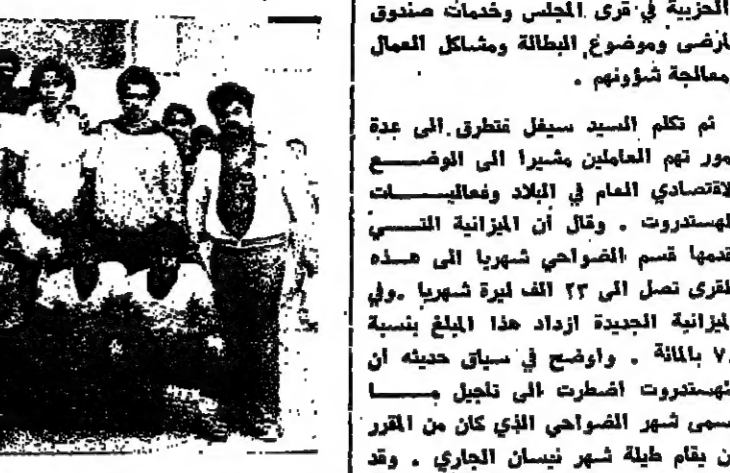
الحزبية في قرى المجلس وخدمات صندوق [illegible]ارضى وموضوع البطالة ومشاكل العمال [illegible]معالجة شؤونهم .

ثم تكلم السيد سيغل فتطرق الى عدة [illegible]مور تهم العاملين مشيرا الى الوضع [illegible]لاقتصادي العام في البلاد وفعاليات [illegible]لهستدروت . وقال أن الميزانية التي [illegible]قدمها قسم الضواحي شهريا الى هذه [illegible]لقرى تصل الى ٢٣ الف ليرة شهريا .وفي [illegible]لميزانية الجديدة ازداد هذا المبلغ بنسبة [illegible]٧ بالمائة . واوضح في سياق حديثه ان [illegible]لهستدروت اضطرت الى تاجيل ما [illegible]يسمى شهر الضواحي الذي كان من المقرر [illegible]ن يقام طيلة شهر نيسان الجاري . وقد